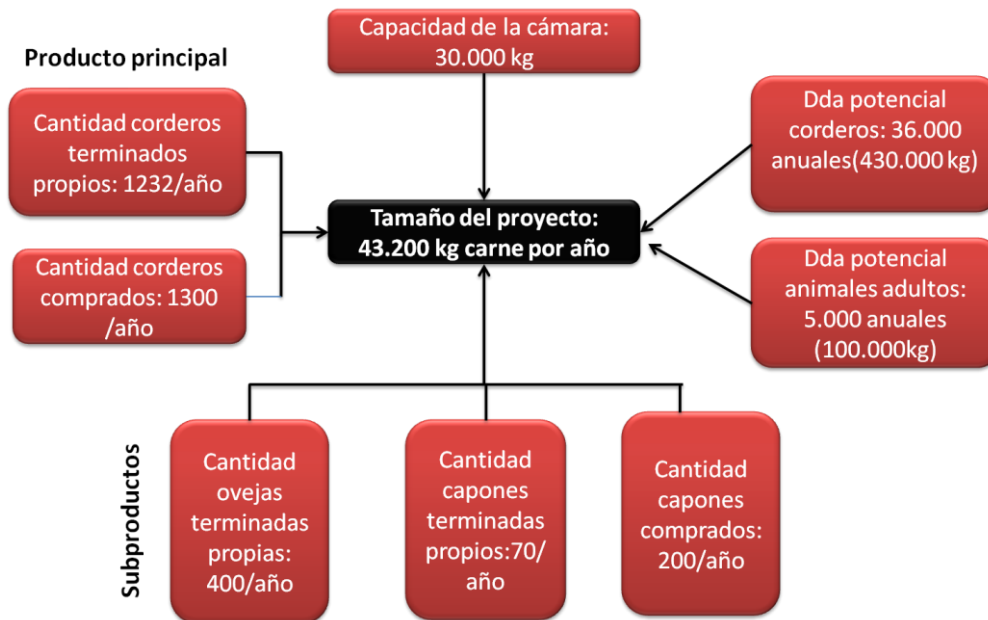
Capacidad de la cámara: 30.000 kg

Producto principal

Cantidad corderos terminados propios: 1232/año

Cantidad corderos comprados: 1300 /año

Tamaño del proyecto: 43.200 kg carne por año

Dda potencial corderos: 36.000 anuales(430.000 kg)

Dda potencial animales adultos: 5.000 anuales (100.000kg)

Subproductos

Cantidad ovejas terminadas propias: 400/año

Cantidad capones terminadas propios:70/ año

Cantidad capones comprados: 200/año